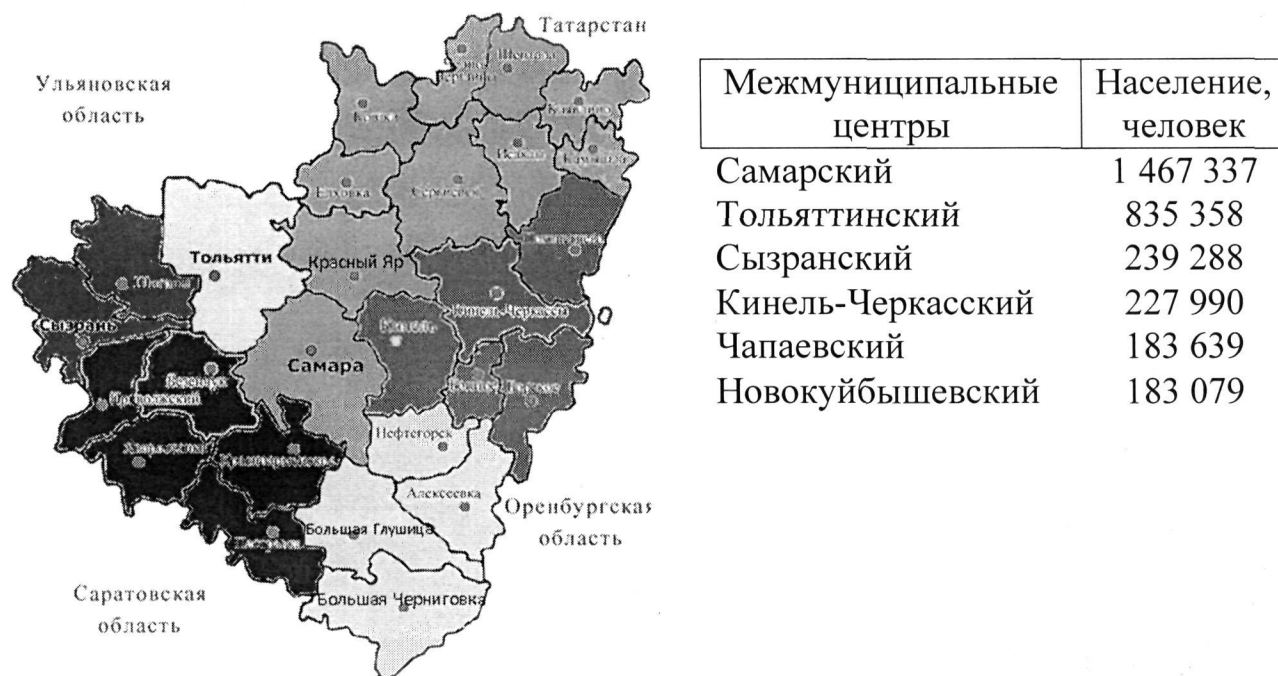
Татарстан

Ульяновская область

Тольятти

Красный Яр

Самара

Сызрань

Нефтегорск

Алексеевка

Оренбургская область

Большая Глушица

Большая Черниговка

Саратовская область

| Межмуниципальные центры | Население, человек |
|---|---|
| Самарский | 1 467 337 |
| Тольяттинский | 835 358 |
| Сызранский | 239 288 |
| Кинель-Черкасский | 227 990 |
| Чапаевский | 183 639 |
| Новокуйбышевский | 183 079 |